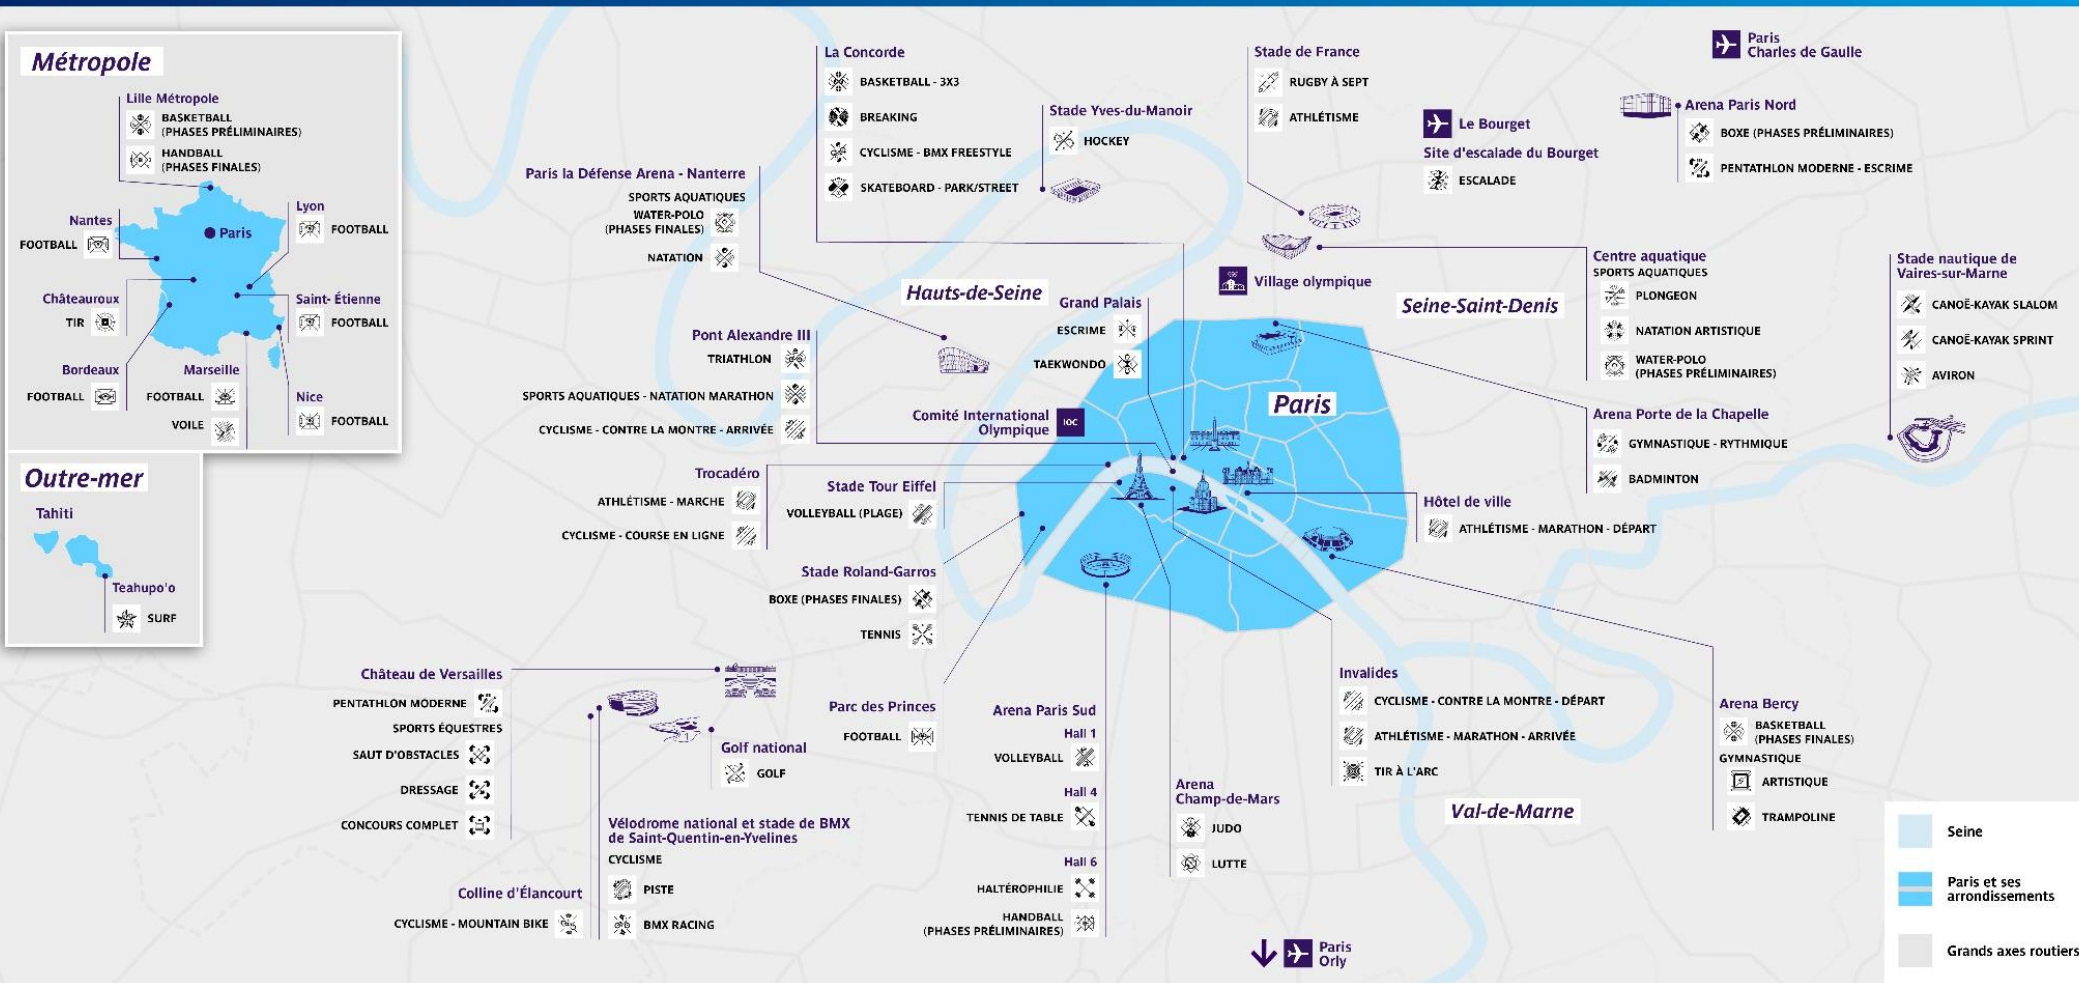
Métropole

Lille Métropole
BASKETBALL (PHASES PRÉLIMINAIRES)
HANDBALL (PHASES FINALES)

Nantes
FOOTBALL

Paris

Lyon
FOOTBALL

Châteauroux
TIR

Saint- Étienne
FOOTBALL

Bordeaux
FOOTBALL

Marseille
FOOTBALL
VOILE

Nice
FOOTBALL

Outre-mer

Tahiti

Teahupo'o
SURF

La Concorde
BASKETBALL - 3X3
BREAKING
CYCLISME - BMX FREESTYLE
SKATEBOARD - PARK/STREET

Stade Yves-du-Manoir
HOCKEY

Stade de France
RUGBY À SEPT
ATHLÉTISME

Le Bourget
Site d'escalade du Bourget
ESCALADE

Paris Charles de Gaulle

Arena Paris Nord
BOXE (PHASES PRÉLIMINAIRES)
PENTATHLON MODERNE - ESCRIME

Paris la Défense Arena - Nanterre
SPORTS AQUATIQUES
WATER-POLO (PHASES FINALES)
NATATION

Hauts-de-Seine

Grand Palais
ESCRIME
TAEKWONDO

Village olympique

Seine-Saint-Denis

Centre aquatique
SPORTS AQUATIQUES
PLONGEON
NATATION ARTISTIQUE
WATER-POLO (PHASES PRÉLIMINAIRES)

Stade nautique de Vaires-sur-Marne
CANOË-KAYAK SLALOM
CANOË-KAYAK SPRINT
AVIRON

Pont Alexandre III
TRIATHLON
SPORTS AQUATIQUES - NATATION MARATHON
CYCLISME - CONTRE LA MONTRE - ARRIVÉE

Comité International Olympique
IOC

Paris

Arena Porte de la Chapelle
GYMNASTIQUE - RYTHMIQUE
BADMINTON

Trocadéro
ATHLÉTISME - MARCHE
CYCLISME - COURSE EN LIGNE

Stade Tour Eiffel
VOLLEYBALL (PLAGE)

Hôtel de ville
ATHLÉTISME - MARATHON - DÉPART

Stade Roland-Garros
BOXE (PHASES FINALES)
TENNIS

Château de Versailles
PENTATHLON MODERNE
SPORTS ÉQUESTRES
SAUT D'OBSTACLES
DRESSAGE
CONCOURS COMPLET

Golf national
GOLF

Parc des Princes
FOOTBALL

Arena Paris Sud
Hall 1
VOLLEYBALL
Hall 4
TENNIS DE TABLE
Hall 6
HALTÉROPHILIE
HANDBALL (PHASES PRÉLIMINAIRES)

Arena Champ-de-Mars
JUDO
LUTTE

Invalides
CYCLISME - CONTRE LA MONTRE - DÉPART
ATHLÉTISME - MARATHON - ARRIVÉE
TIR À L'ARC

Val-de-Marne

Arena Bercy
BASKETBALL (PHASES FINALES)
GYMNASTIQUE
ARTISTIQUE
TRAMPOLINE

Vélodrome national et stade de BMX de Saint-Quentin-en-Yvelines
CYCLISME
PISTE
BMX RACING

Colline d'Élancourt
CYCLISME - MOUNTAIN BIKE

Paris Orly

Seine
Paris et ses arrondissements
Grands axes routiers